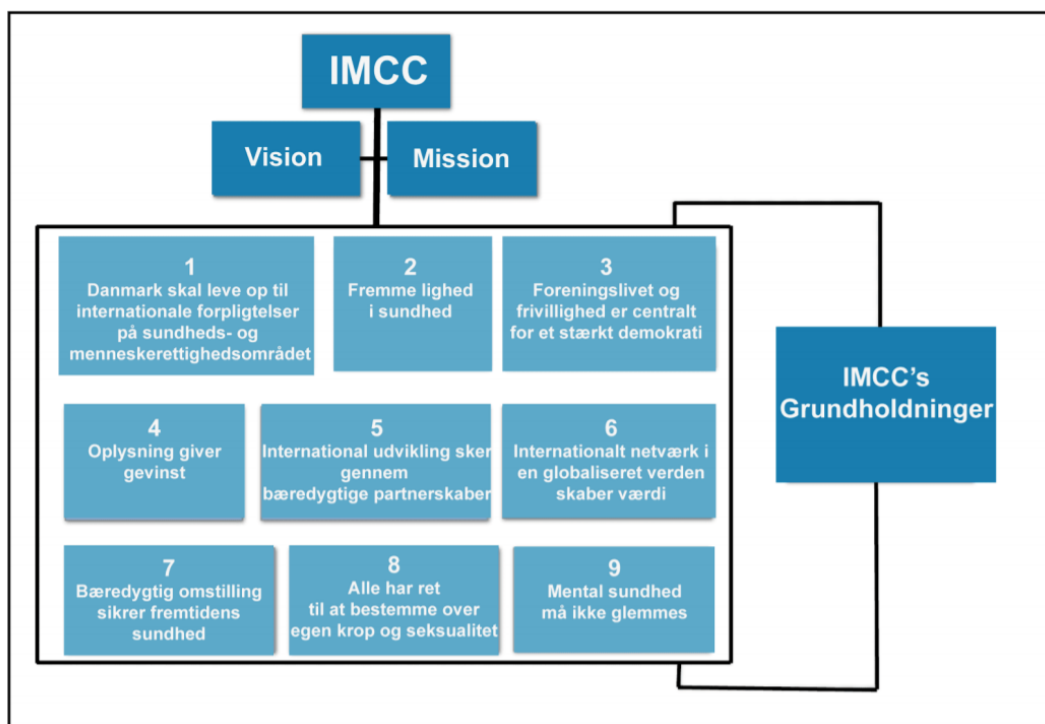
IMCC

Vision

Mission

1
Danmark skal leve op til internationale forpligtelser på sundheds- og menneskerettighedsområdet

2
Fremme lighed i sundhed

3
Foreningslivet og frivillighed er centralt for et stærkt demokrati

4
Oplysning giver gevinst

5
International udvikling sker gennem bæredygtige partnerskaber

6
Internationalt netværk i en globaliseret verden skaber værdi

7
Bæredygtig omstilling sikrer fremtidens sundhed

8
Alle har ret til at bestemme over egen krop og seksualitet

9
Mental sundhed må ikke glemmes

IMCC's Grundholdninger